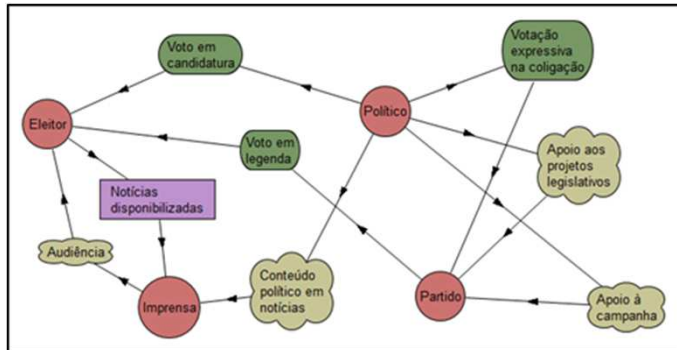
Voto em candidatura

Votação expressiva na coligação

Eleitor

Político

Voto em legenda

Apoio aos projetos legislativos

Notícias disponibilizadas

Audiência

Conteúdo político em notícias

Imprensa

Partido

Apoio à campanha